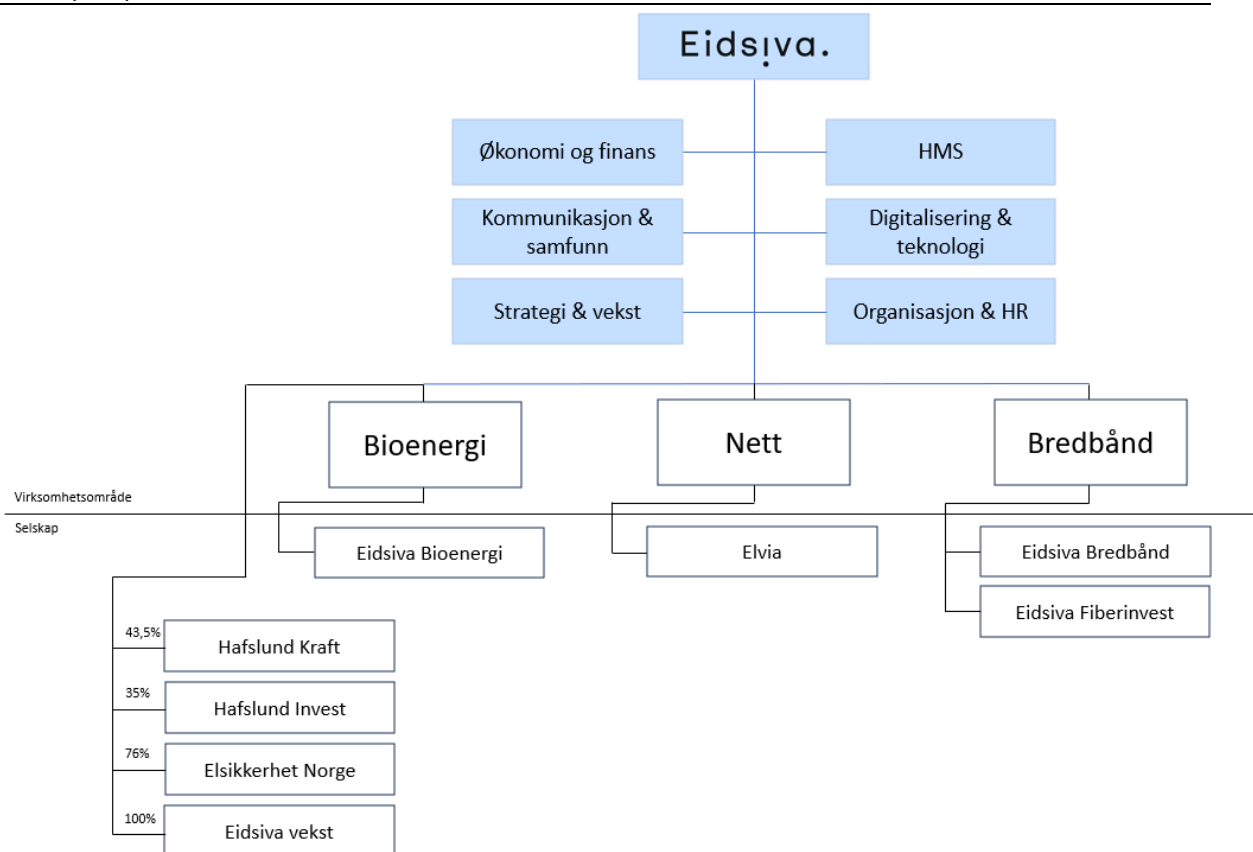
Eidsiva.

Økonomi og finans

HMS

Kommunikasjon & samfunn

Digitalisering & teknologi

Strategi & vekst

Organisasjon & HR

Bioenergi

Nett

Bredbånd

Virksomhetsområde

Selskap

Eidsiva Bioenergi

Elvia

Eidsiva Bredbånd

Eidsiva Fiberinvest

43,5%
Hafslund Kraft

35%
Hafslund Invest

76%
Elsikkerhet Norge

100%
Eidsiva vekst